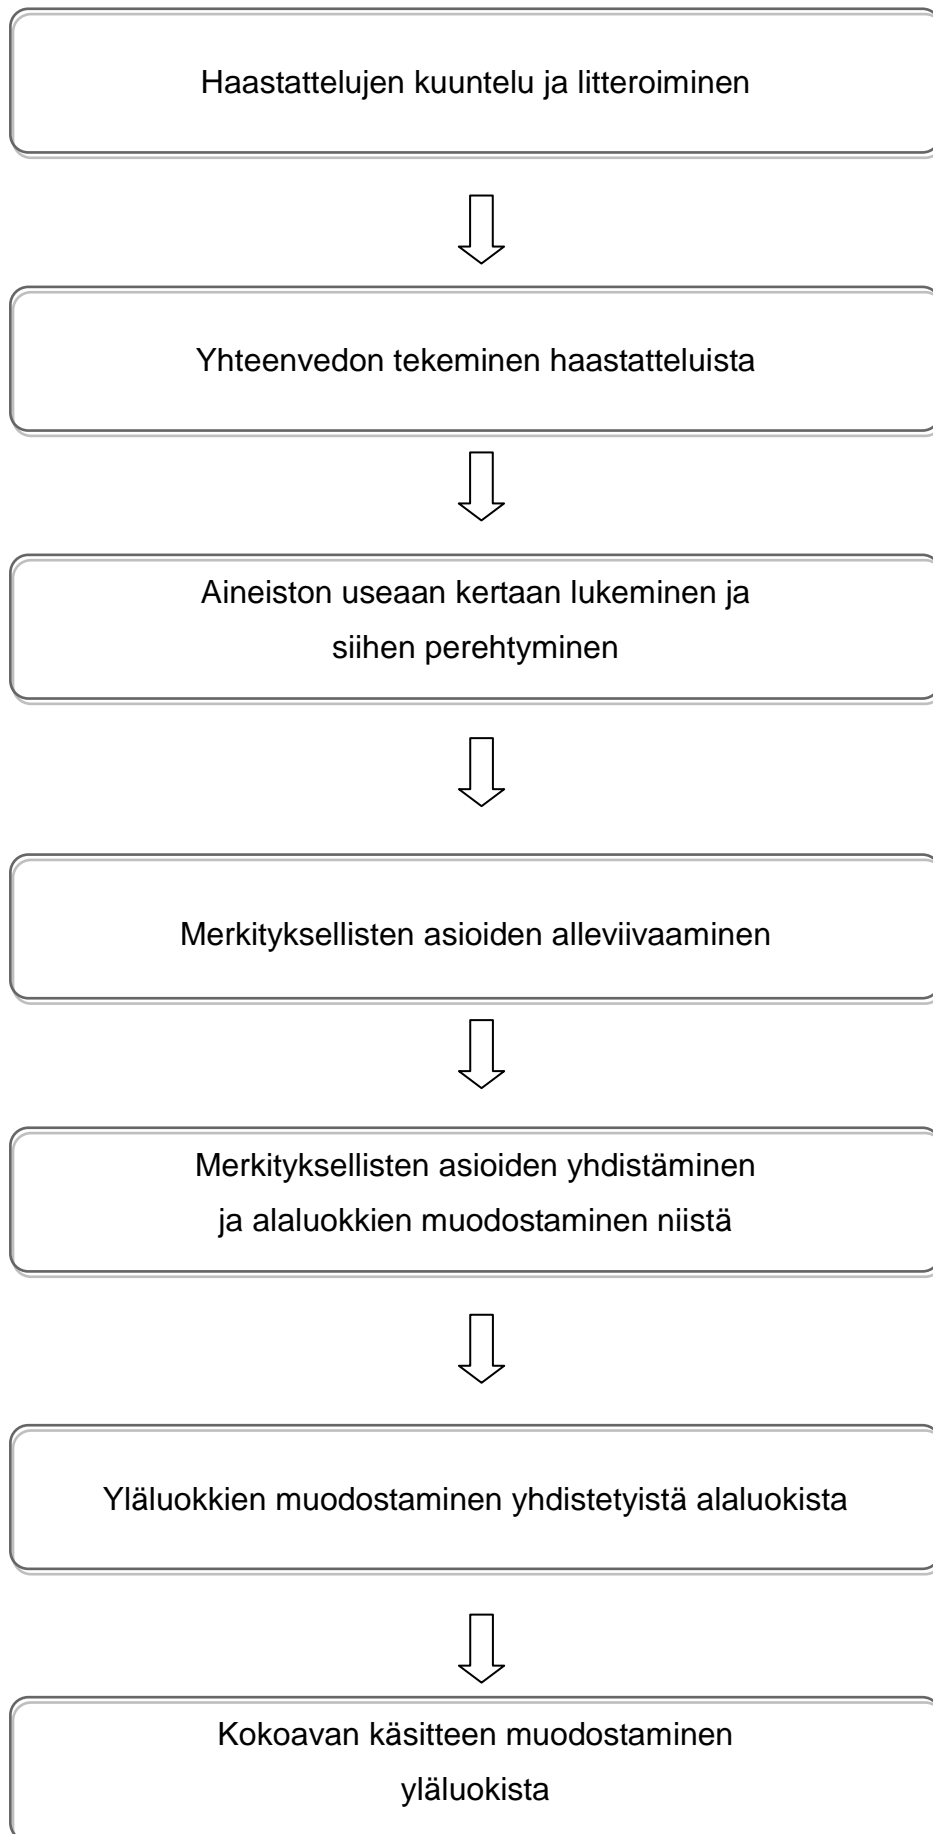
Haastattelujen kuuntelu ja litteroiminen

Yhteenvedon tekeminen haastatteluista

Aineiston useaan kertaan lukeminen ja siihen perehtyminen

Merkityksellisten asioiden alleviivaaminen

Merkityksellisten asioiden yhdistäminen ja alaluokkien muodostaminen niistä

Yläluokkien muodostaminen yhdistetyistä alaluokista

Kokoavan käsitteen muodostaminen yläluokista